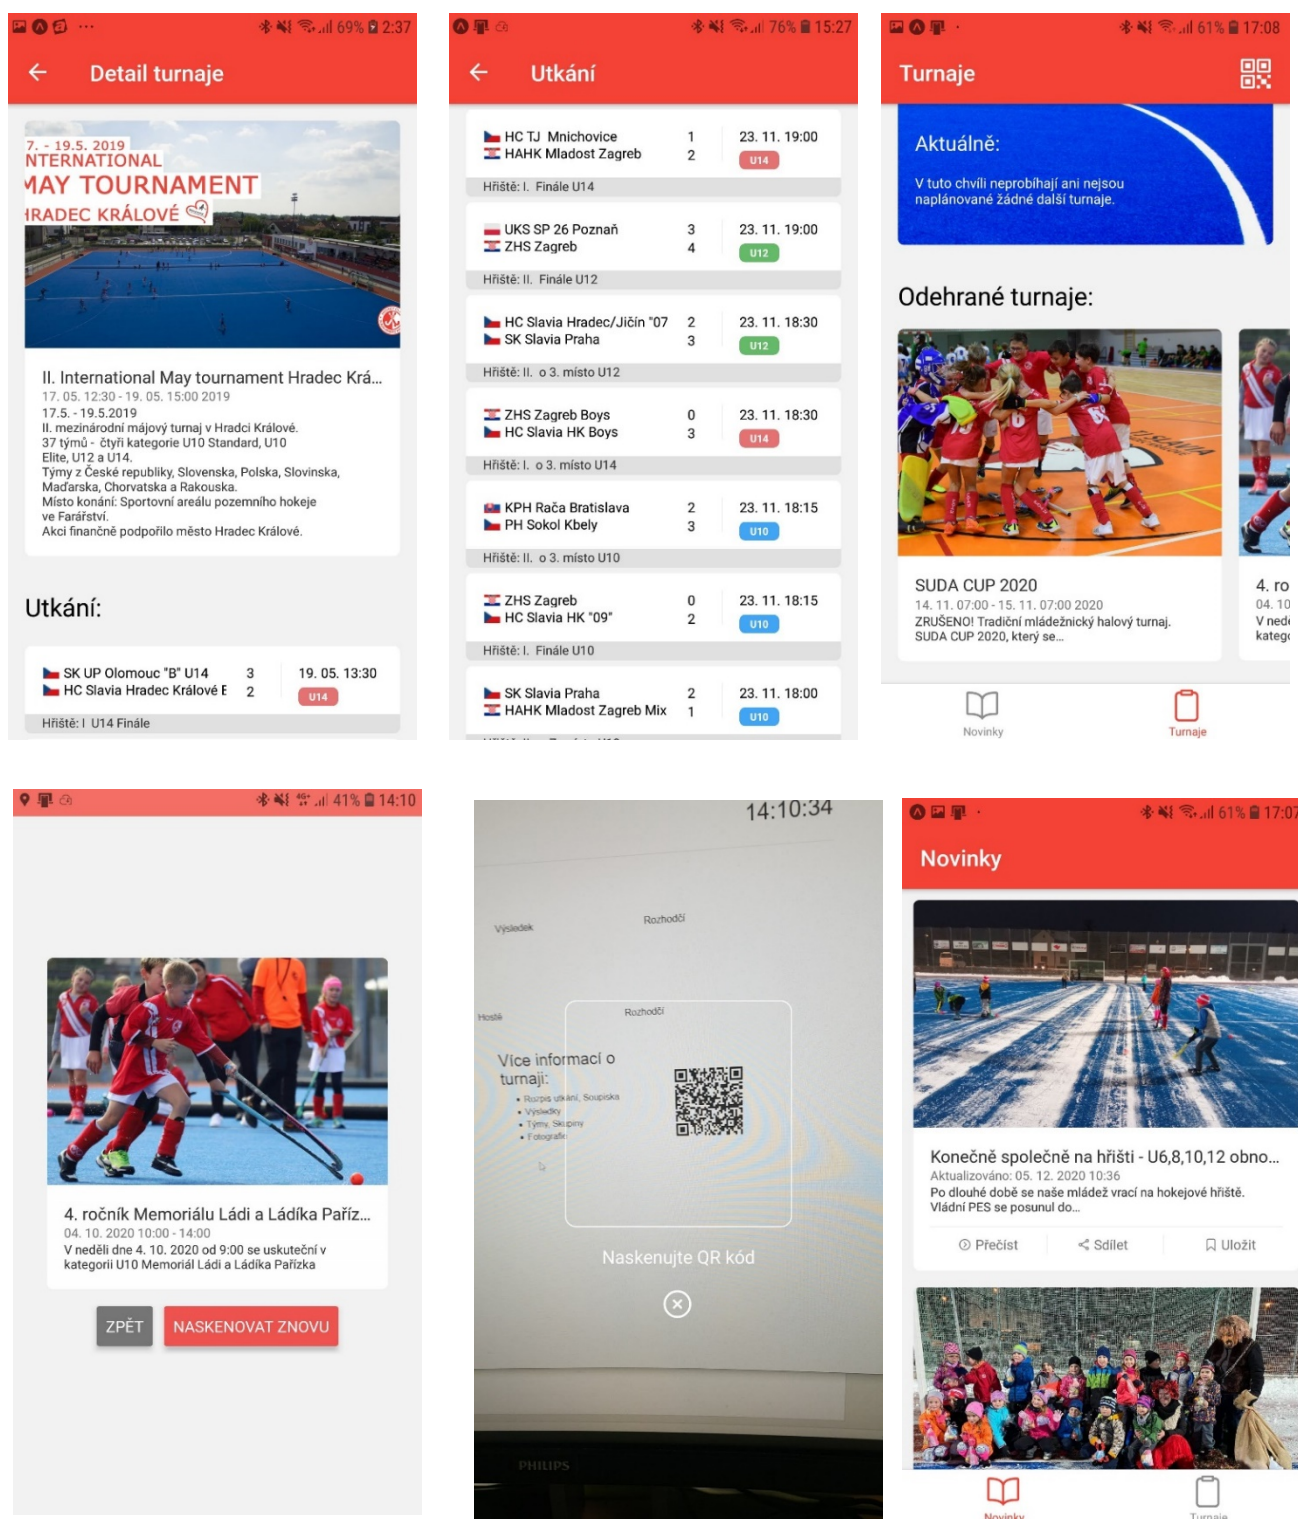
69% 2:37

Detail turnaje

7. - 19.5. 2019
NTERNATIONAL
MAY TOURNAMENT
HRADEC KRÁLOVÉ

II. International May tournament Hradec Krá...
17. 05. 12:30 - 19. 05. 15:00 2019
17.5. - 19.5.2019
II. mezinárodní májový turnaj v Hradci Králové.
37 týmů - čtyři kategorie U10 Standard, U10 Elite, U12 a U14.
Týmy z České republiky, Slovenska, Polska, Slovinska, Maďarska, Chorvatska a Rakouska.
Místo konání: Sportovní areálu pozemního hokeje ve Farářství.
Akci finančně podpořilo město Hradec Králové.

Utkání:

| SK UP Olomouc "B" U14 | 3 | 19. 05. 13:30 |
|---|---|---|
| HC Slavia Hradec Králové E | 2 | U14 |

Hřiště: I U14 Finále

76% 15:27

Utkání

| HC TJ Mnichovice | 1 | 23. 11. 19:00 |
|---|---|---|
| HAHK Mladost Zagreb | 2 | U14 |

Hřiště: I. Finále U14

| UKS SP 26 Poznaň | 3 | 23. 11. 19:00 |
|---|---|---|
| ZHS Zagreb | 4 | U12 |

Hřiště: II. Finále U12

| HC Slavia Hradec/Jičín "07 | 2 | 23. 11. 18:30 |
|---|---|---|
| SK Slavia Praha | 3 | U12 |

Hřiště: II. o 3. místo U12

| ZHS Zagreb Boys | 0 | 23. 11. 18:30 |
|---|---|---|
| HC Slavia HK Boys | 3 | U14 |

Hřiště: I. o 3. místo U14

| KPH Rača Bratislava | 2 | 23. 11. 18:15 |
|---|---|---|
| PH Sokol Kbely | 3 | U10 |

Hřiště: II. o 3. místo U10

| ZHS Zagreb | 0 | 23. 11. 18:15 |
|---|---|---|
| HC Slavia HK "09" | 2 | U10 |

Hřiště: I. Finále U10

| SK Slavia Praha | 2 | 23. 11. 18:00 |
|---|---|---|
| HAHK Mladost Zagreb Mix | 1 | U10 |

61% 17:08

Turnaje

Aktuálně:
V tuto chvíli neprobíhají ani nejsou naplánované žádné další turnaje.

Odehrané turnaje:

SUDA CUP 2020
14. 11. 07:00 - 15. 11. 07:00 2020
ZRUŠENO! Tradiční mládežnický halový turnaj. SUDA CUP 2020, který se...

4. ro
04. 10
V nedě
kateg

Novinky Turnaje

41% 14:10

4. ročník Memoriálu Ládi a Ládíka Paříz...
04. 10. 2020 10:00 - 14:00
V neděli dne 4. 10. 2020 od 9:00 se uskuteční v kategorii U10 Memoriál Ládi a Ládíka Pařízka

ZPĚT NASKENOVAT ZNOVU

14:10:34

Výsledek Rozhodčí
Hosté Rozhodčí
Více informací o turnaji:
• Rozpis utkání, Soupiska
• Výsledky
• Týmy, Skupiny
• Fotografie

Naskenujte QR kód

PHILIPS

61% 17:07

Novinky

Konečně společně na hřišti - U6,8,10,12 obno...
Aktualizováno: 05. 12. 2020 10:36
Po dlouhé době se naše mládež vrací na hokejové hřiště. Vládní PES se posunul do...

Přečíst Sdílet Uložit

Novinky Turnaje